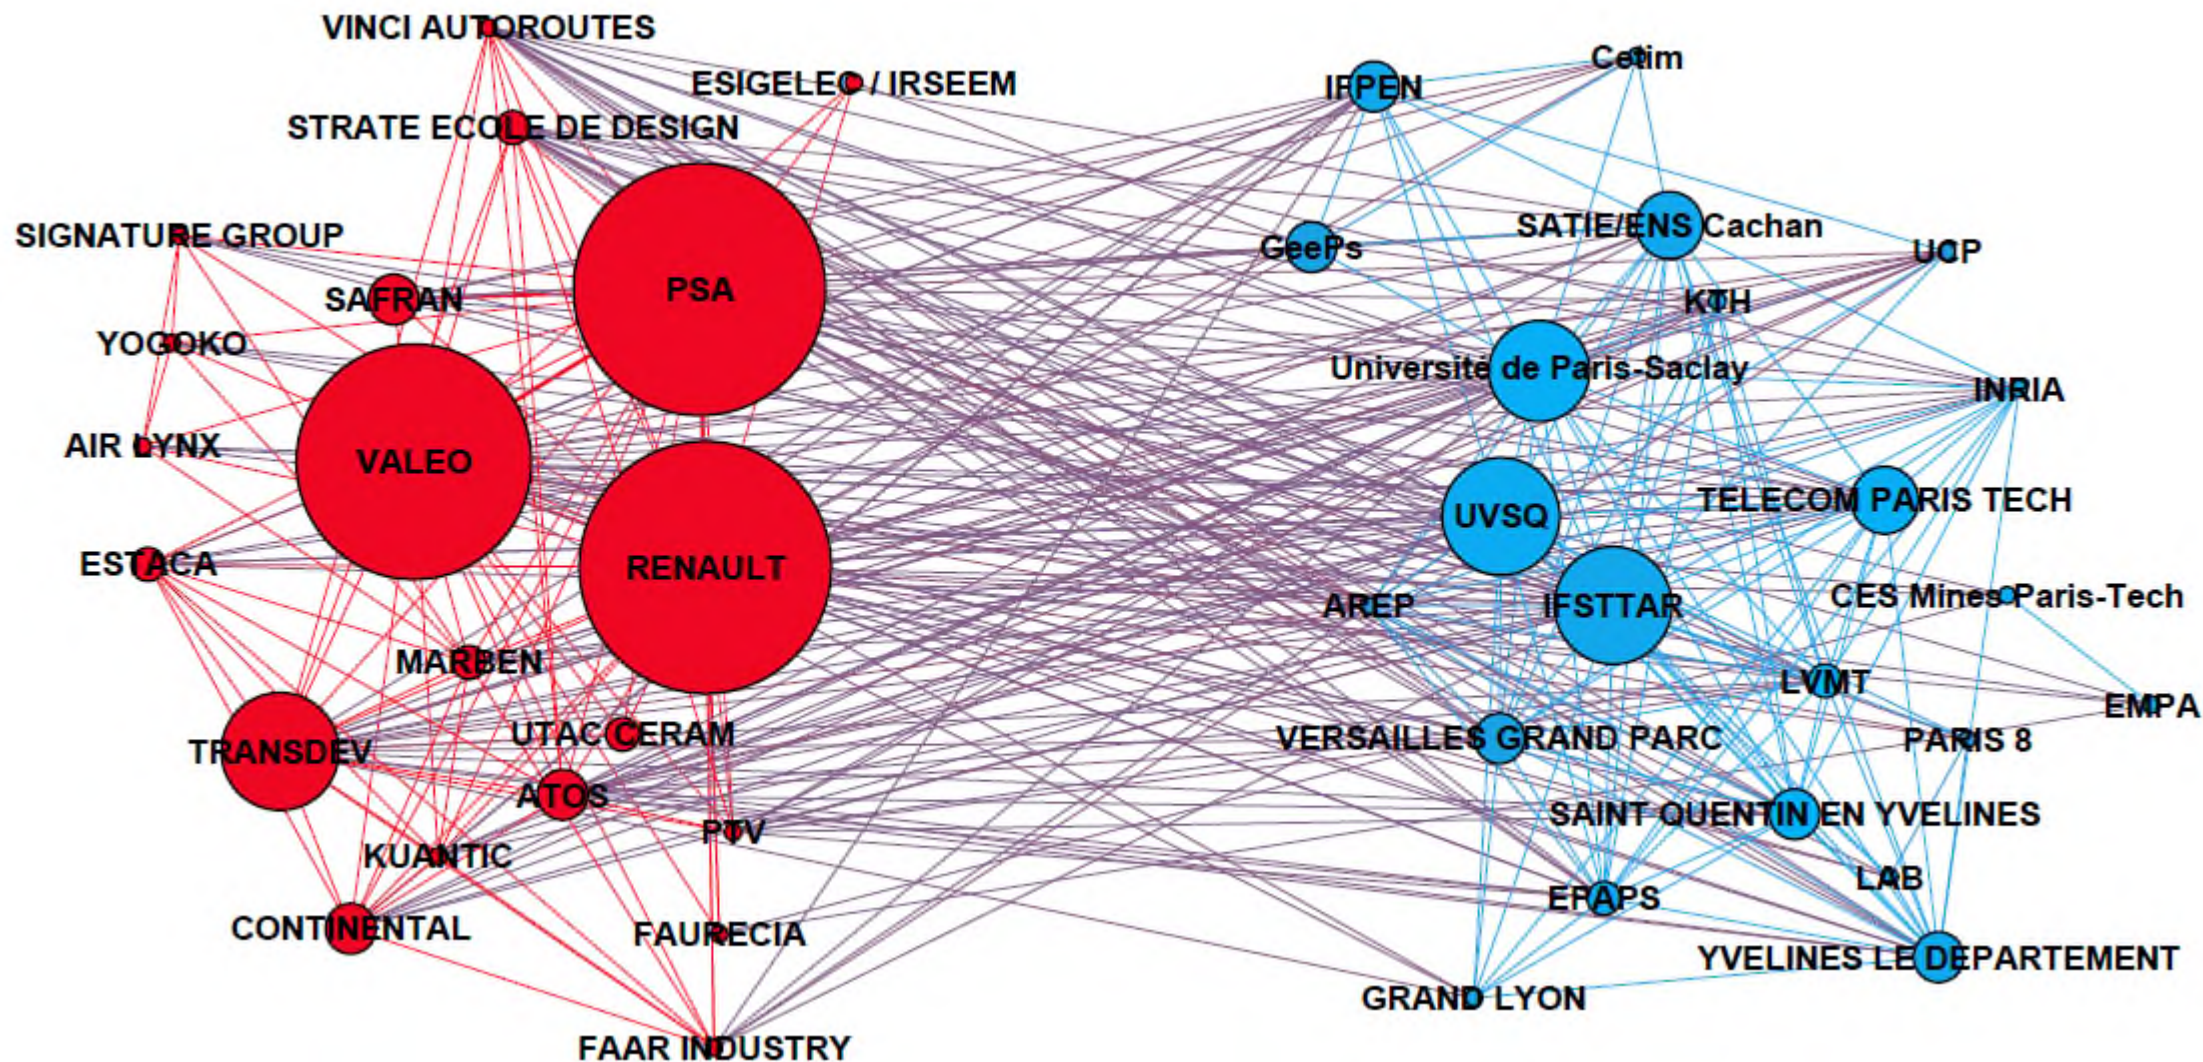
VINCI AUTOROUTES
ESIGELEC / IRSEEM
STRATE ECOLE DE DESIGN
SIGNATURE GROUP
SAFRAN
PSA
YOGOKO
VALEO
AIR LYNX
ESTACA
RENAULT
MARBEN
UTAC CERAM
TRANSDEV
ATOS
PTV
KUANTIC
CONTINENTAL
FAURECIA
FAAR INDUSTRY
IFPEN
Cetim
SATIE/ENS Cachan
GeePs
UCP
KTH
Université de Paris-Saclay
INRIA
UVSQ
TELECOM PARIS TECH
IFSTTAR
AREP
CES Mines Paris-Tech
LVMT
EMPA
VERSAILLES GRAND PARC
PARIS 8
SAINT QUENTIN EN YVELINES
LAB
EPAPS
YVELINES LE DEPARTEMENT
GRAND LYON